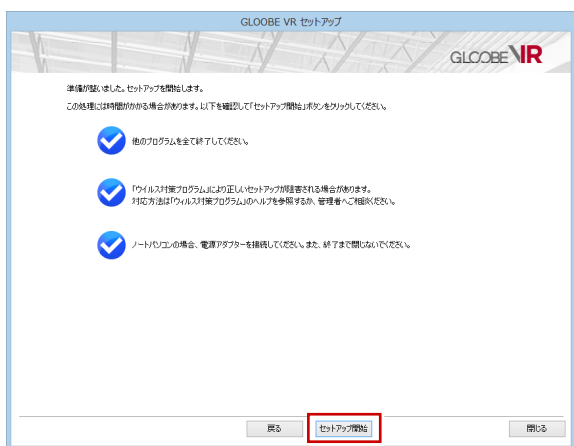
GLOOBE VR セットアップ

GLOOBE VR

準備が整いました。セットアップを開始します。

この処理には時間がかかる場合があります。以下を確認して「セットアップ開始」ボタンをクリックしてください。

他のプログラムを全て終了してください。

「ウイルス対策プログラム」により正しいセットアップが阻害される場合があります。
対応方法は「ウィルス対策プログラム」のヘルプを参照するか、管理者へご相談ください。

ノートパソコンの場合、電源アダプターを接続してください。また、終了まで閉じないでください。

戻る

セットアップ開始

閉じる